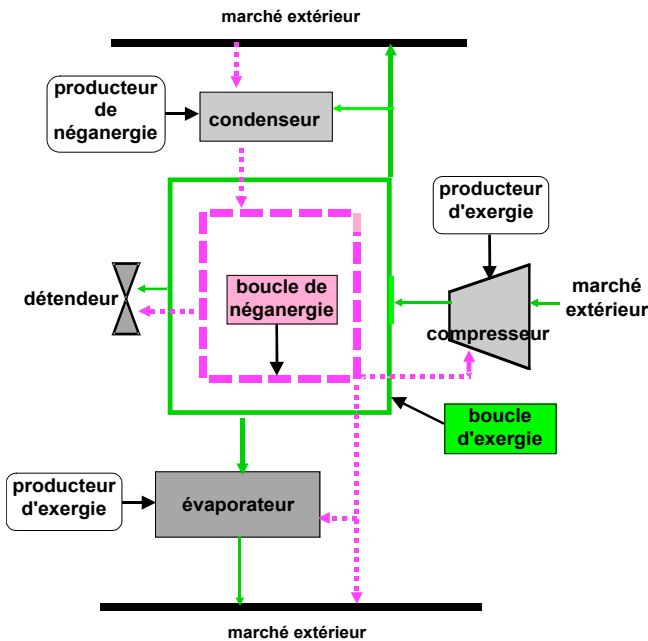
marché extérieur

producteur de néganergie

condenseur

producteur d'exergie

détendeur

boucle de néganergie

marché extérieur

compresseur

boucle d'exergie

producteur d'exergie

évaporateur

marché extérieur